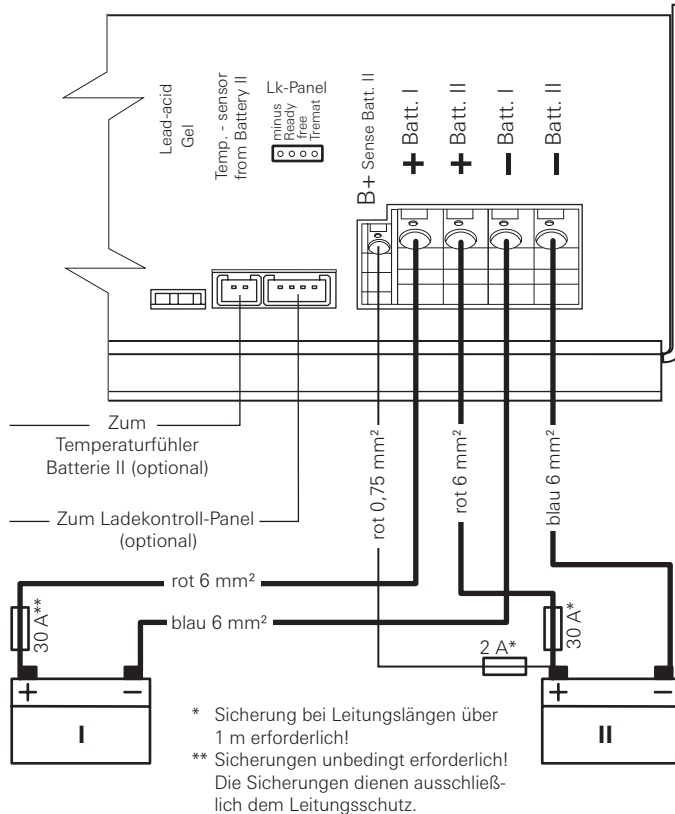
Lead-acid
Gel

Temp. - sensor
from Battery II

Lk-Panel
minus
Ready
free
Tremat

B+ Sense Batt. II

+ Batt. I

+ Batt. II

– Batt. I

– Batt. II

Zum
Temperaturfühler
Batterie II (optional)

Zum Ladekontroll-Panel
(optional)

rot 0,75 mm²

rot 6 mm²

blau 6 mm²

rot 6 mm²

blau 6 mm²

30 A**

30 A*

2 A*

+ –
I

+ –
II

* Sicherung bei Leitungslängen über 1 m erforderlich!
** Sicherungen unbedingt erforderlich! Die Sicherungen dienen ausschließlich dem Leitungsschutz.